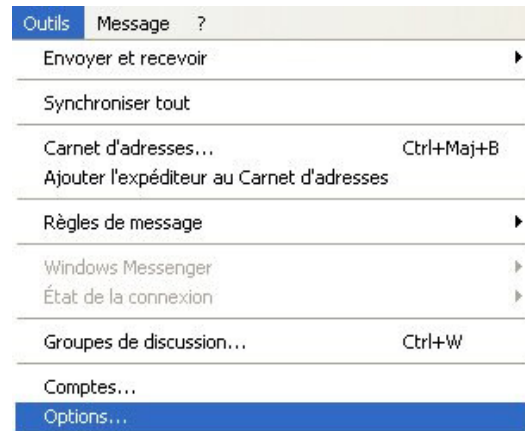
Outils Message ?

Envoyer et recevoir

Synchroniser tout

Carnet d'adresses... Ctrl+Maj+B
Ajouter l'expéditeur au Carnet d'adresses

Règles de message

Windows Messenger
État de la connexion

Groupes de discussion... Ctrl+W

Comptes...
Options...